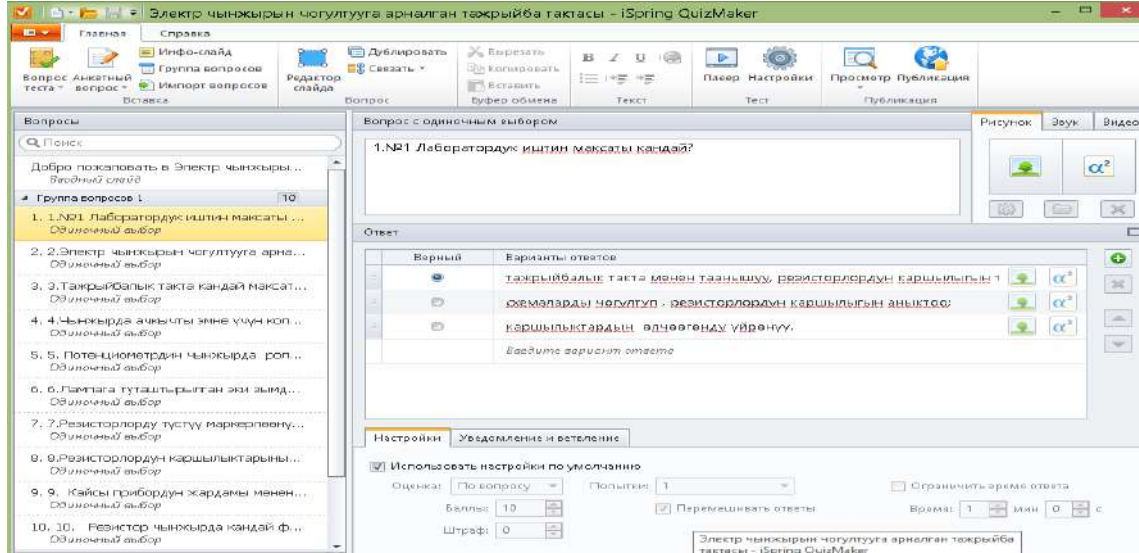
Электр чынжырын чогултууга арналган тажрыйба тактасы - iSpring QuizMaker

Главная Справка

Вопрос теста Анкетный вопрос Инфо-слайд Группа вопросов Импорт вопросов Вставка Редактор слайда Дублировать Связать Вопрос Вырезать Копировать Вставить Буфер обмена B I U Текст Плеер Настройки Тест Просмотр Публикация Публикация

Вопросы
Поиск

Добро пожаловать в Электр чынжыры...
Вводный слайд

Группа вопросов 1 10

1. 1.№1 Лабораторудук иштин максаты ...
Одиночный выбор

2. 2.Электр чынжырын чогултууга арна...
Одиночный выбор

3. 3.Тажрыйбалык такта кандай максат...
Одиночный выбор

4. 4.Чынжырда ачкычты эмне үчүн коп...
Одиночный выбор

5. 5. Потенциометрдин чынжырда роп...
Одиночный выбор

6. 6.Лампага туташтырылган эки зымд...
Одиночный выбор

7. 7.Резисторлорду тустуу маркерлеону...
Одиночный выбор

8. 8.Резисторлордун каршылыктарыны...
Одиночный выбор

9. 9. Кайсы прибордун жардамы менен...
Одиночный выбор

10. 10. Резистор чынжырда кандай ф...
Одиночный выбор

Вопрос с одиночным выбором

1.№1 Лабораторудук иштин максаты кандай?

Рисунок Звук Видео

Ответ

| Верный | Варианты ответов |
|---|---|
| ● | тажрыйбалык такта менен таанышуу, резисторлордун каршылыгын т |
| ○ | схемаларды чогултуп , резисторлордун каршылыгын аныктоо; |
| ○ | каршылыктардын өлчөөгөнду үйрөнүү. |
| | Введите вариант ответа |

Настройки Уведомление и ветвление

Использовать настройки по умолчанию

Оценка: По вопросу Попытки: 1 Ограничить время ответа

Баллы: 10 Перемешивать ответы Время: 1 мин 0 с

Штраф: 0

Электр чынжырын чогултууга арналган тажрыйба тактасы - iSpring QuizMaker